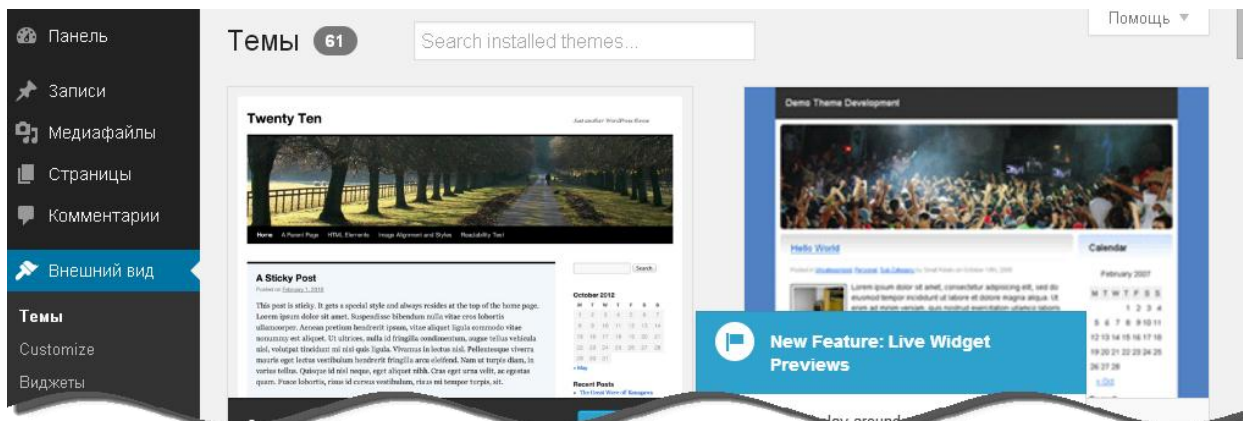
Панель
Записи
Медиафайлы
Страницы
Комментарии
Внешний вид
Темы
Customize
Виджеты

Темы 61
Search installed themes...
Помощь ▼

Twenty Ten
Just another WordPress theme
Home A Parent Page HTML Elements Image Alignment and Styles Readability Test
A Sticky Post
Posted on February 1, 2010
This post is sticky. It gets a special style and always resides at the top of the home page. Lorem ipsum dolor sit amet. Suspendisse bibendum nulla vitae eros lobortis ullamcorper. Aenean pretium hendrerit ipsum, vitae aliquet ligula commodo vitae nonummy est aliquet. Ut ultrices, nulla id fringilla condimentum, augue tellus vehicula nisl, volutpat tincidunt mi nisl quis ligula. Vivamus in lectus nisl. Pellentesque viverra mauris eget lectus nullam hendrerit fringilla arcu eleifend. Nam ut turpis diam, in varius tellus. Quisque id nisl neque, eget aliquet nibh. Cras eget ante velit, ac egestas quam. Fusce lobortis, risus id cursus vestibulum, risus mi tempor turpis, sit.
Search
October 2012
Recent Posts

Demo Theme Development
Hello World
Calendar
February 2007
New Feature: Live Widget Previews